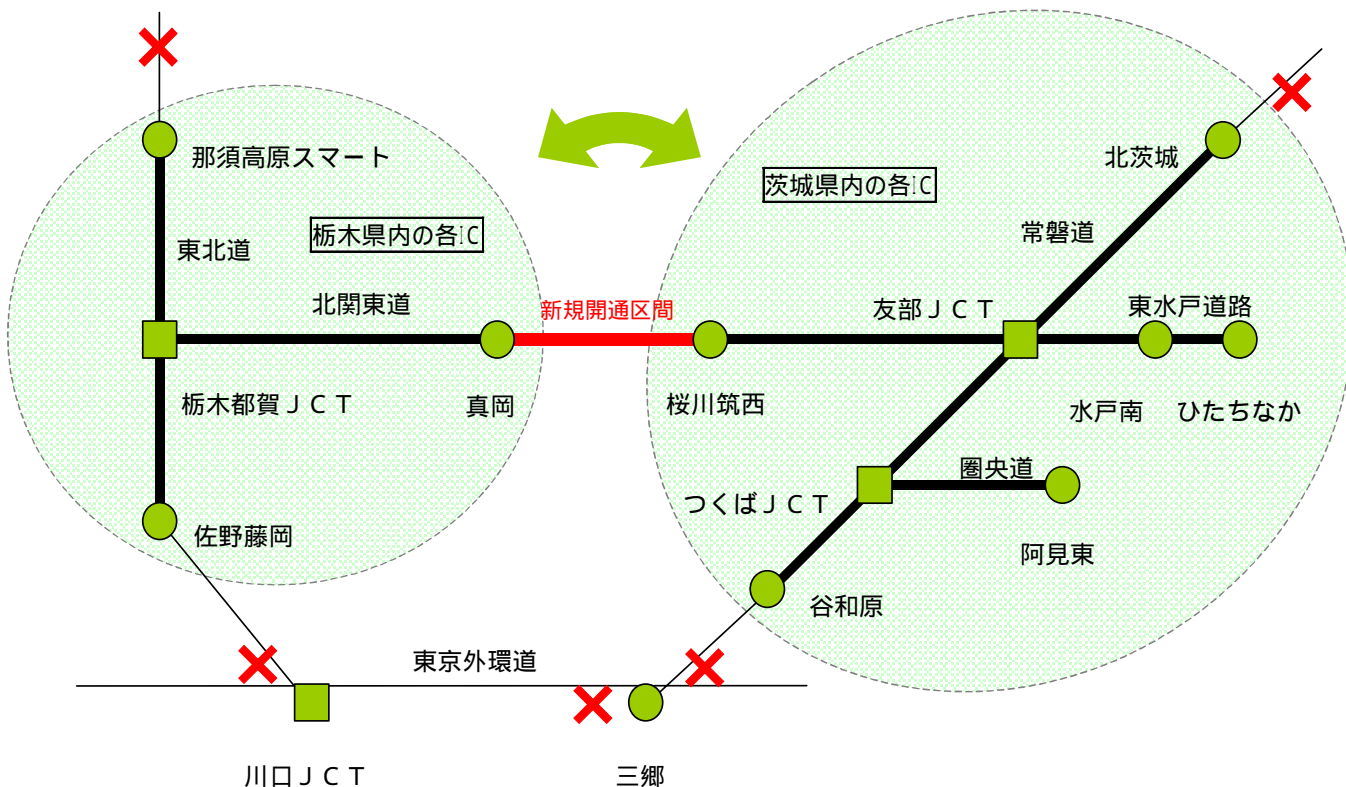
那須高原スマート

栃木県内の各IC

東北道

北関東道

新規開通区間

栃木都賀ＪＣＴ

真岡

佐野藤岡

茨城県内の各IC

北茨城

常磐道

友部ＪＣＴ

東水戸道路

桜川筑西

水戸南

ひたちなか

圏央道

つくばＪＣＴ

阿見東

谷和原

東京外環道

川口ＪＣＴ

三郷